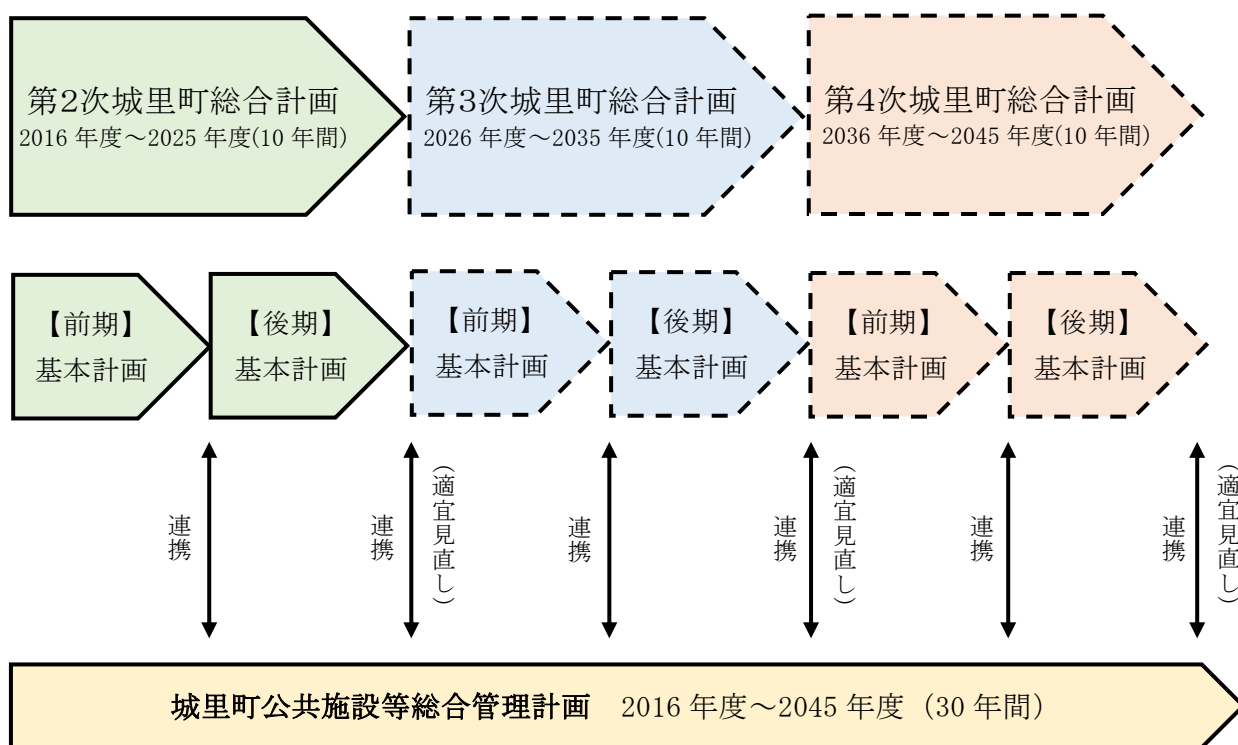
第2次城里町総合計画
2016 年度～2025 年度(10 年間)

第3次城里町総合計画
2026 年度～2035 年度(10 年間)

第4次城里町総合計画
2036 年度～2045 年度(10 年間)

【前期】
基本計画

【後期】
基本計画

【前期】
基本計画

【後期】
基本計画

【前期】
基本計画

【後期】
基本計画

連携

連携

（適宜見直し）

連携

連携

（適宜見直し）

連携

連携

（適宜見直し）

城里町公共施設等総合管理計画　2016 年度～2045 年度（30 年間）